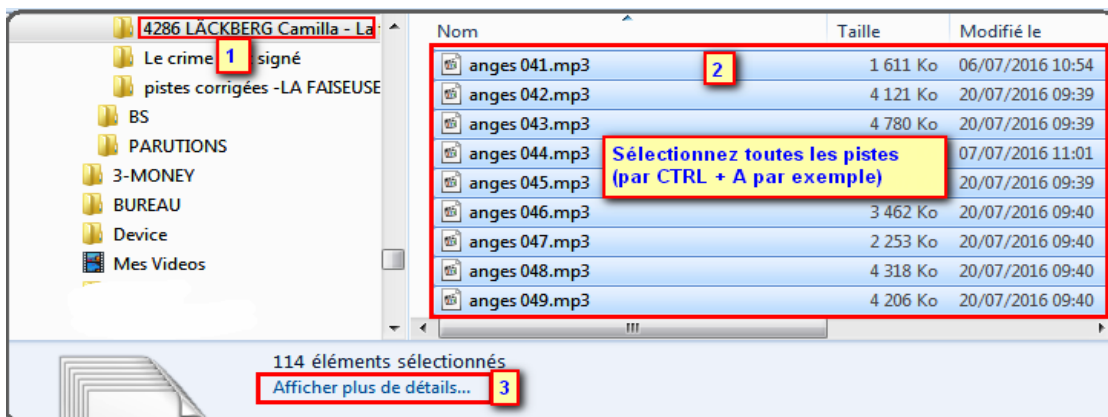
4286 LÄCKBERG Camilla - La
Le crime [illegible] signé
pistes corrigées -LA FAISEUSE
BS
PARUTIONS
3-MONEY
BUREAU
Device
Mes Videos

1

| Nom | Taille | Modifié le |
|---|---|---|
| anges 041.mp3 | 1 611 Ko | 06/07/2016 10:54 |
| anges 042.mp3 | 4 121 Ko | 20/07/2016 09:39 |
| anges 043.mp3 | 4 780 Ko | 20/07/2016 09:39 |
| anges 044.mp3 | | 07/07/2016 11:01 |
| anges 045.mp3 | | 20/07/2016 09:39 |
| anges 046.mp3 | 3 462 Ko | 20/07/2016 09:40 |
| anges 047.mp3 | 2 253 Ko | 20/07/2016 09:40 |
| anges 048.mp3 | 4 318 Ko | 20/07/2016 09:40 |
| anges 049.mp3 | 4 206 Ko | 20/07/2016 09:40 |

2

Sélectionnez toutes les pistes (par CTRL + A par exemple)

114 éléments sélectionnés
Afficher plus de détails...

3